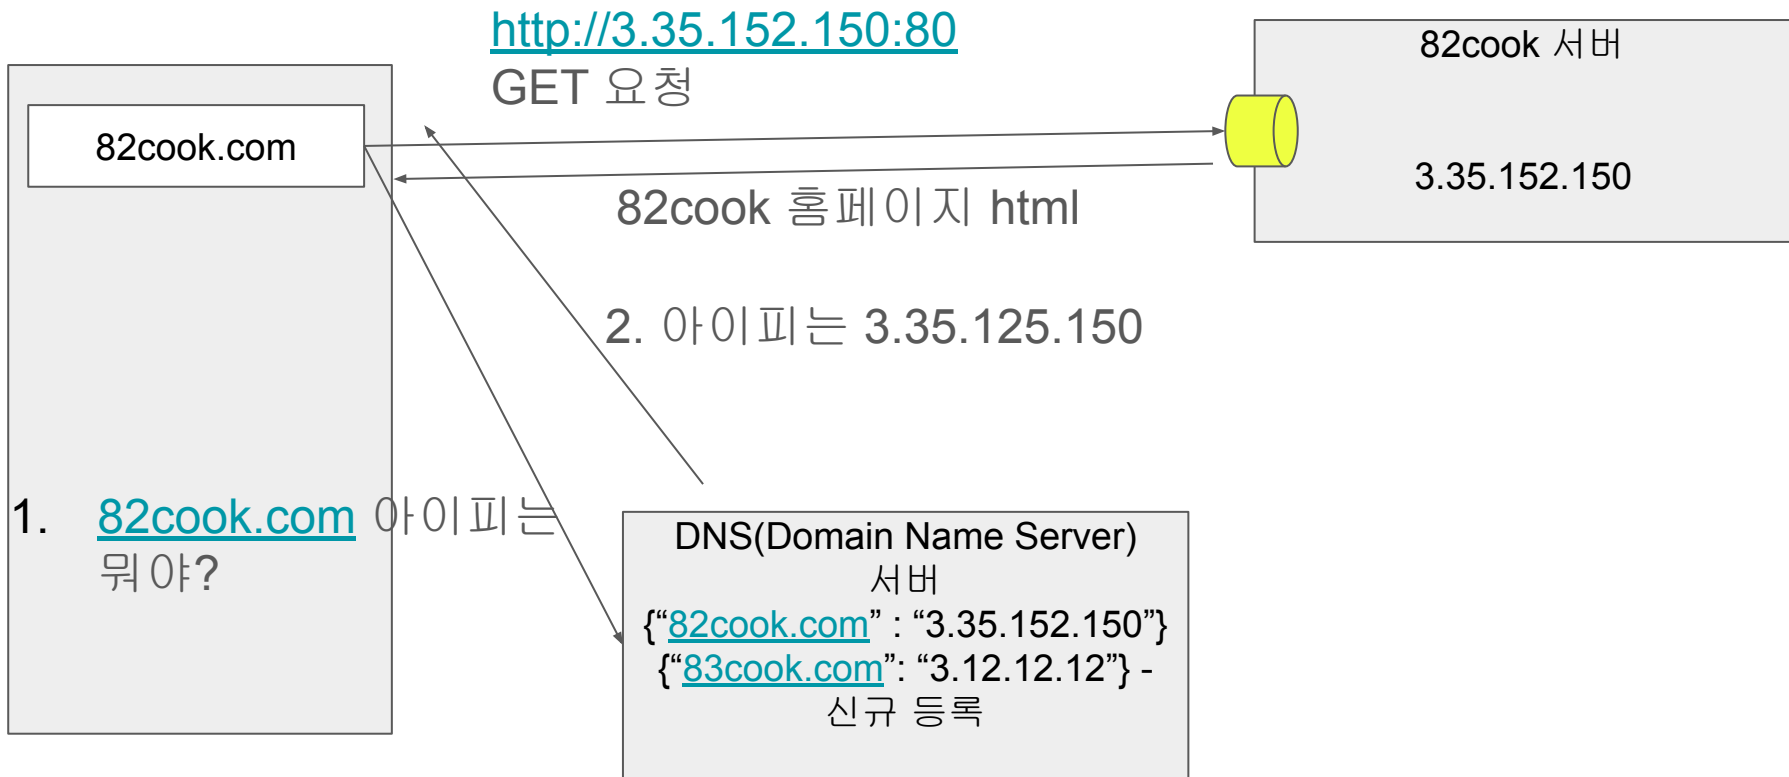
http://3.35.152.150:80
GET 요청

82cook 서버

3.35.152.150

82cook.com

82cook 홈페이지 html

2. 아이피는 3.35.125.150

1. 82cook.com 아이피는 뭐야?

DNS(Domain Name Server) 서버
{"82cook.com" : "3.35.152.150"}
{"83cook.com": "3.12.12.12"} - 신규 등록